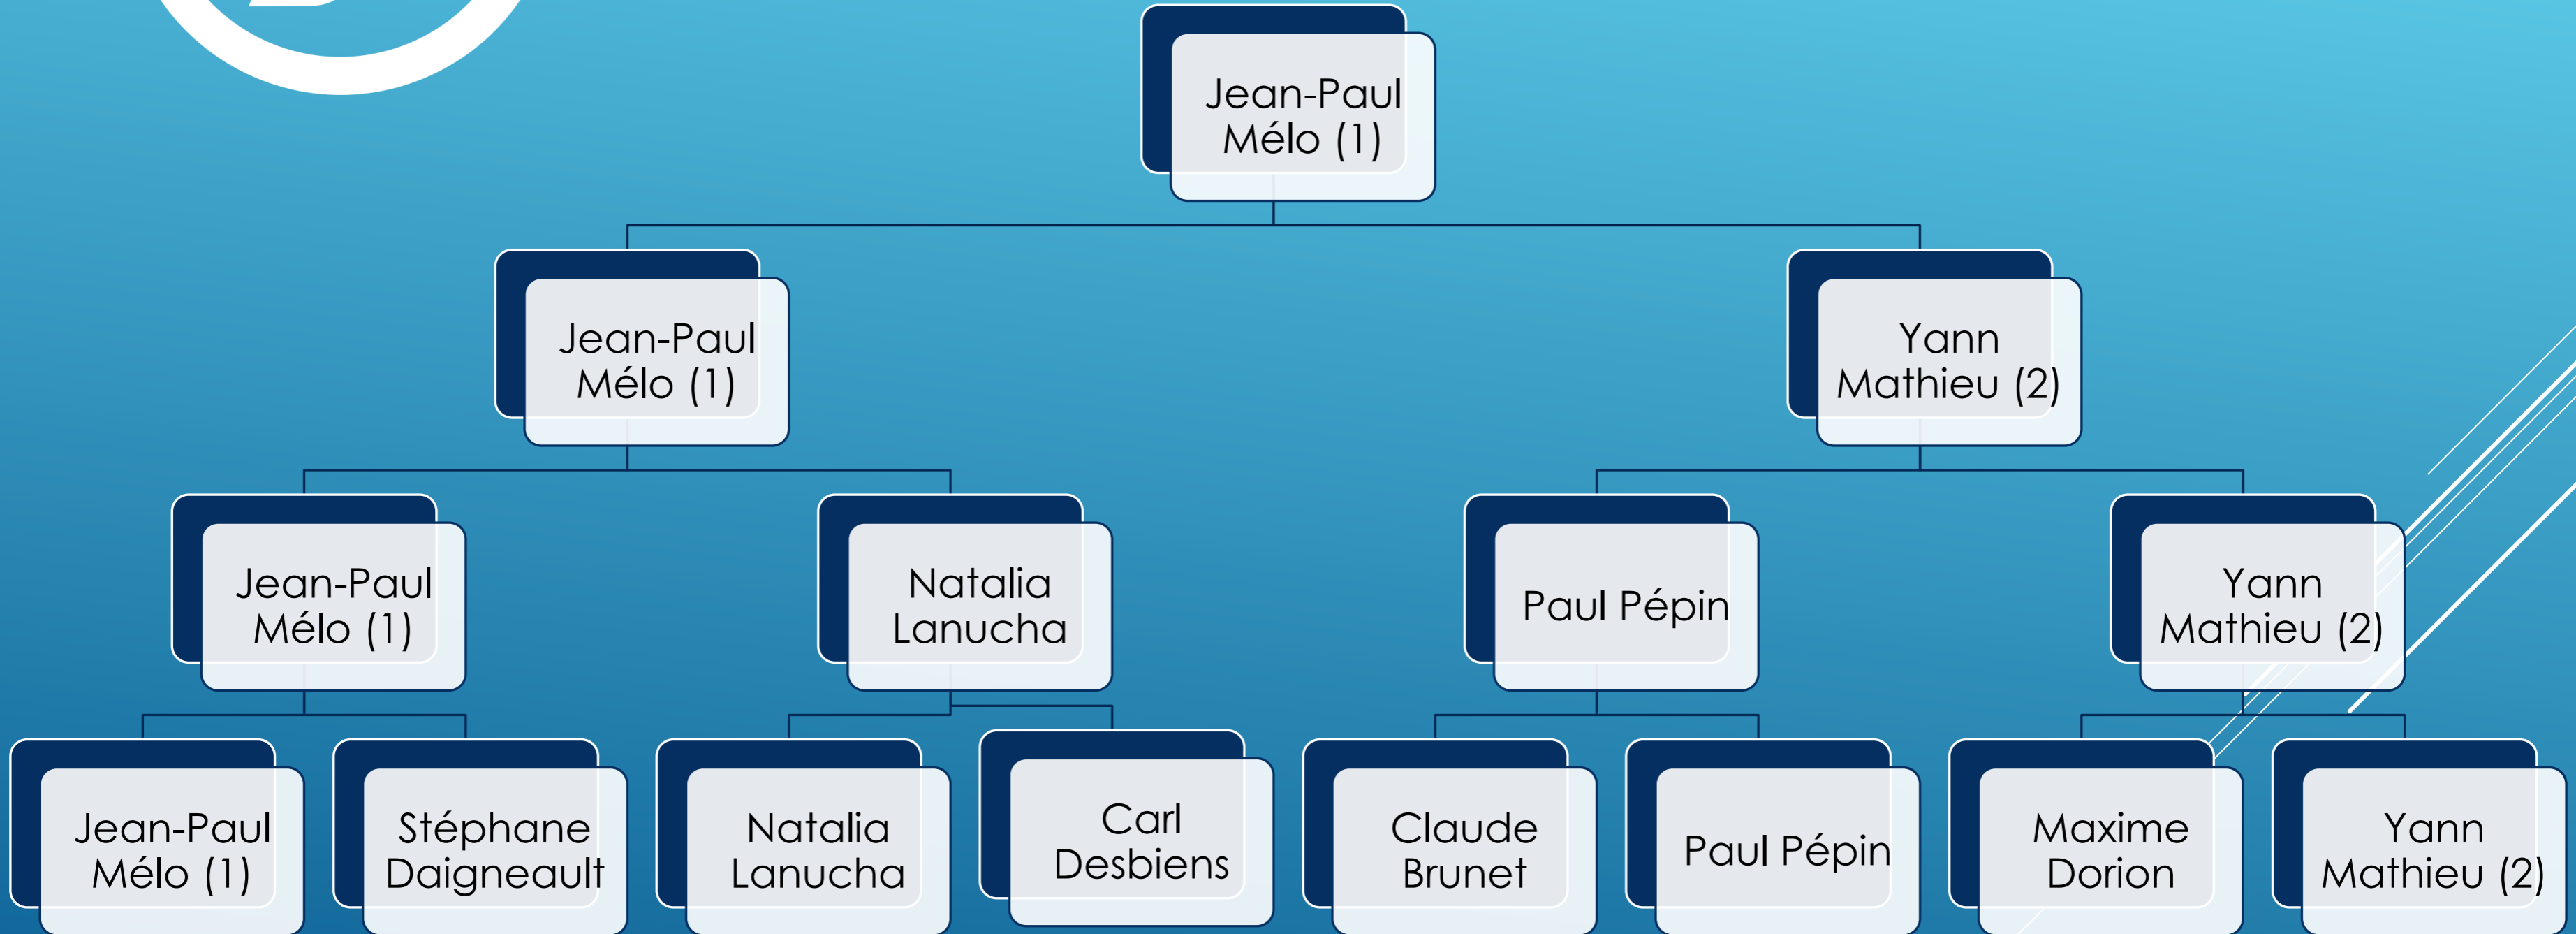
Jean-Paul Mélo (1)

Jean-Paul Mélo (1)

Yann Mathieu (2)

Jean-Paul Mélo (1)

Natalia Lanucha

Paul Pépin

Yann Mathieu (2)

Jean-Paul Mélo (1)

Stéphane Daigneault

Natalia Lanucha

Carl Desbiens

Claude Brunet

Paul Pépin

Maxime Dorion

Yann Mathieu (2)